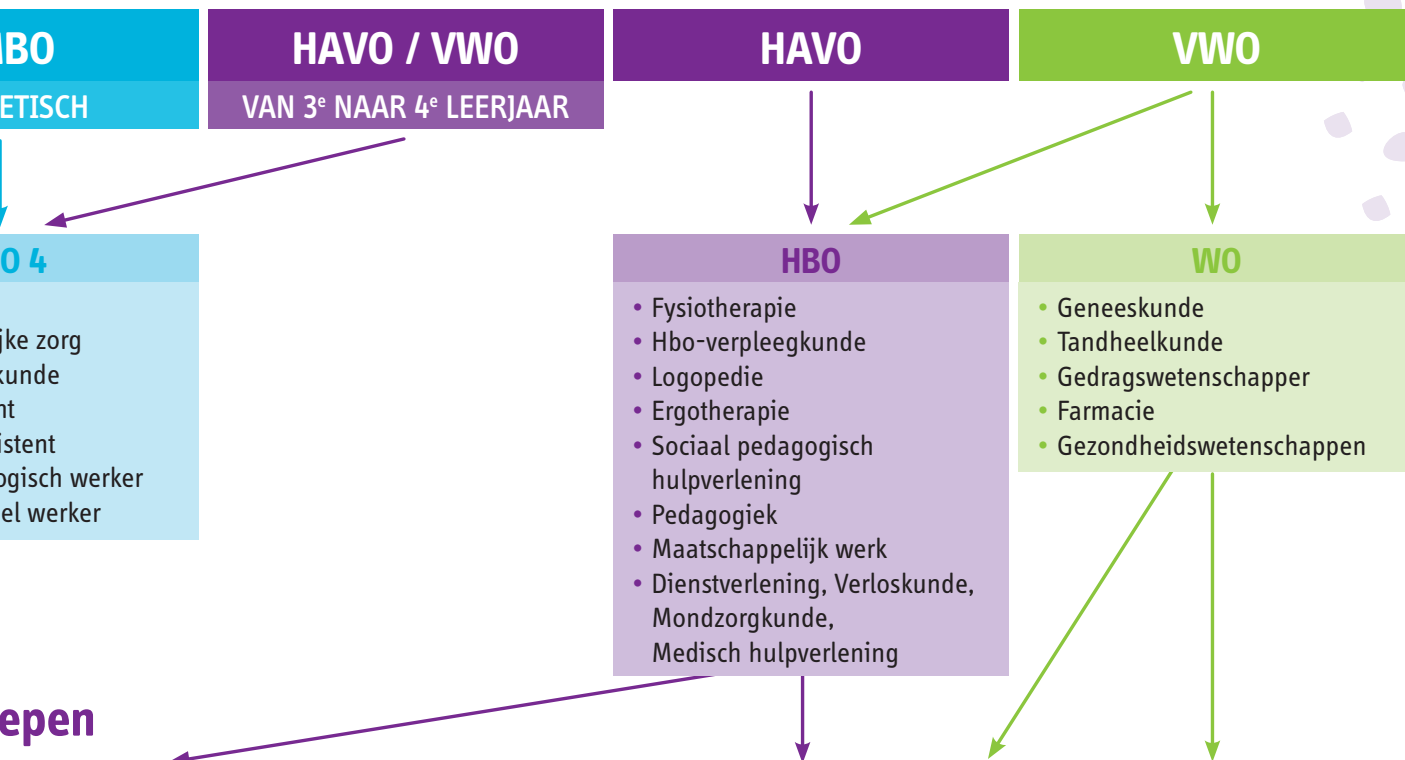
MBO

ETISCH

HAVO / VWO

VAN 3$^e$ NAAR 4$^e$ LEERJAAR

HAVO

VWO

O 4

jke zorg
kunde
nt
istent
ogisch werker
el werker

HBO

• Fysiotherapie
• Hbo-verpleegkunde
• Logopedie
• Ergotherapie
• Sociaal pedagogisch hulpverlening
• Pedagogiek
• Maatschappelijk werk
• Dienstverlening, Verloskunde, Mondzorgkunde, Medisch hulpverlening

WO

• Geneeskunde
• Tandheelkunde
• Gedragswetenschapper
• Farmacie
• Gezondheidswetenschappen

epen